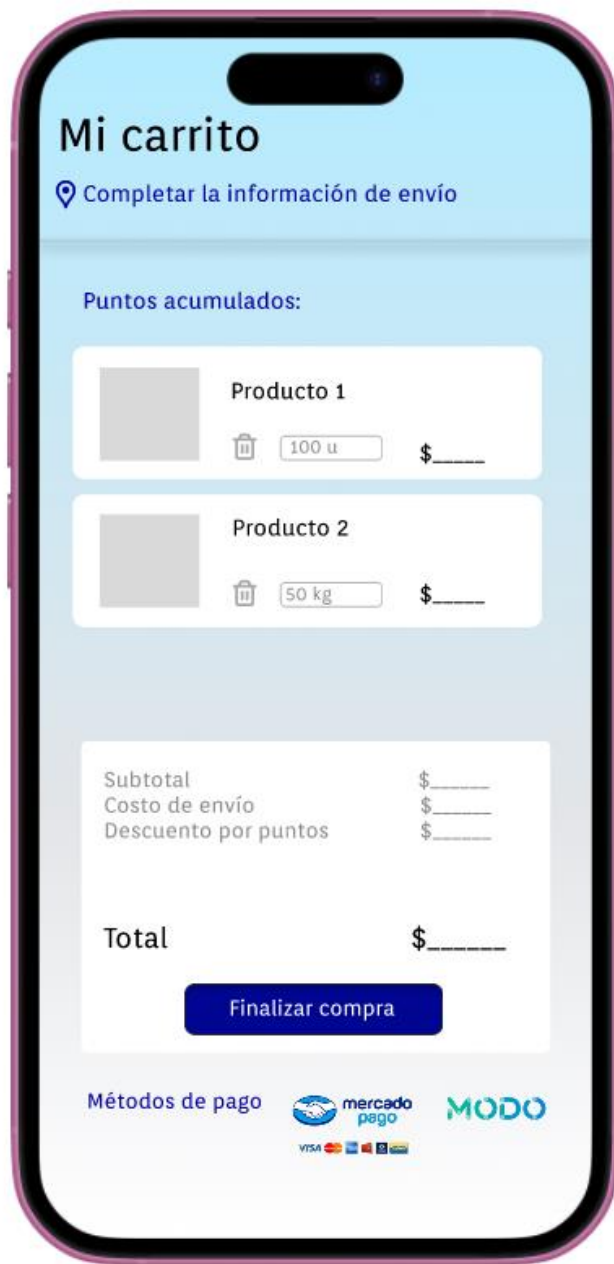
Mi carrito

Completar la información de envío

Puntos acumulados:

Producto 1
100 u
$____

Producto 2
50 kg
$____

| | |
|---|---|
| Subtotal | $_____ |
| Costo de envío | $_____ |
| Descuento por puntos | $_____ |

Total $______

Finalizar compra

Métodos de pago
mercado pago
VISA
MODO